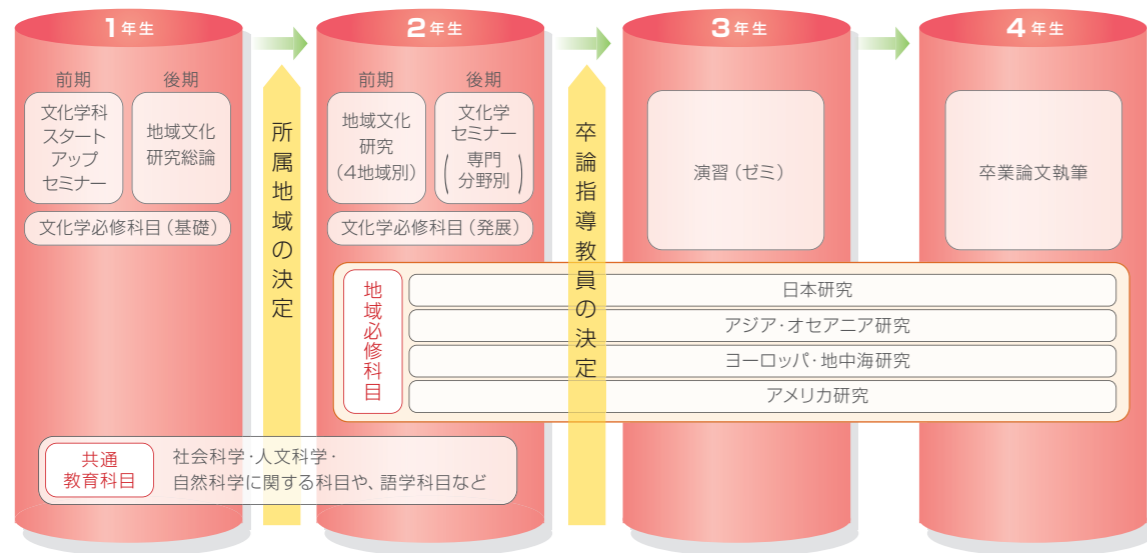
1年生

前期 後期

文化学科スタートアップセミナー

地域文化研究総論

文化学必修科目（基礎）

所属地域の決定

2年生

前期 後期

地域文化研究（4地域別）

文化学セミナー（専門分野別）

文化学必修科目（発展）

卒論指導教員の決定

3年生

演習（ゼミ）

4年生

卒業論文執筆

地域必修科目

日本研究

アジア・オセアニア研究

ヨーロッパ・地中海研究

アメリカ研究

共通教育科目

社会科学・人文科学・自然科学に関する科目や、語学科目など